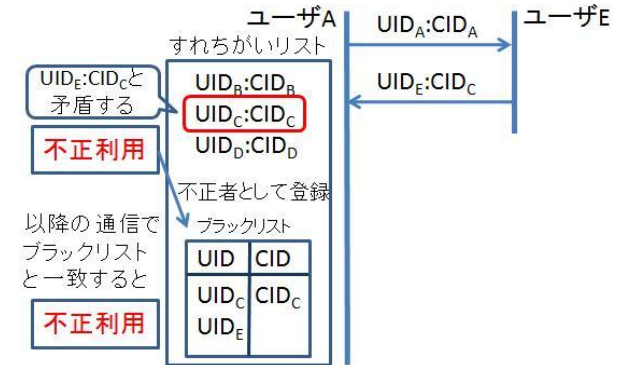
ユーザA

ユーザE

$UID_A$:$CID_A$

$UID_E$:$CID_C$

すれちがいリスト

$UID_E$:$CID_C$と矛盾する

$UID_B$:$CID_B$
$UID_C$:$CID_C$
$UID_D$:$CID_D$

不正利用

不正者として登録

以降の 通信でブラックリストと一致すると

不正利用

ブラックリスト

| UID | CID |
|---|---|
| $UID_C$ $UID_E$ | $CID_C$ |